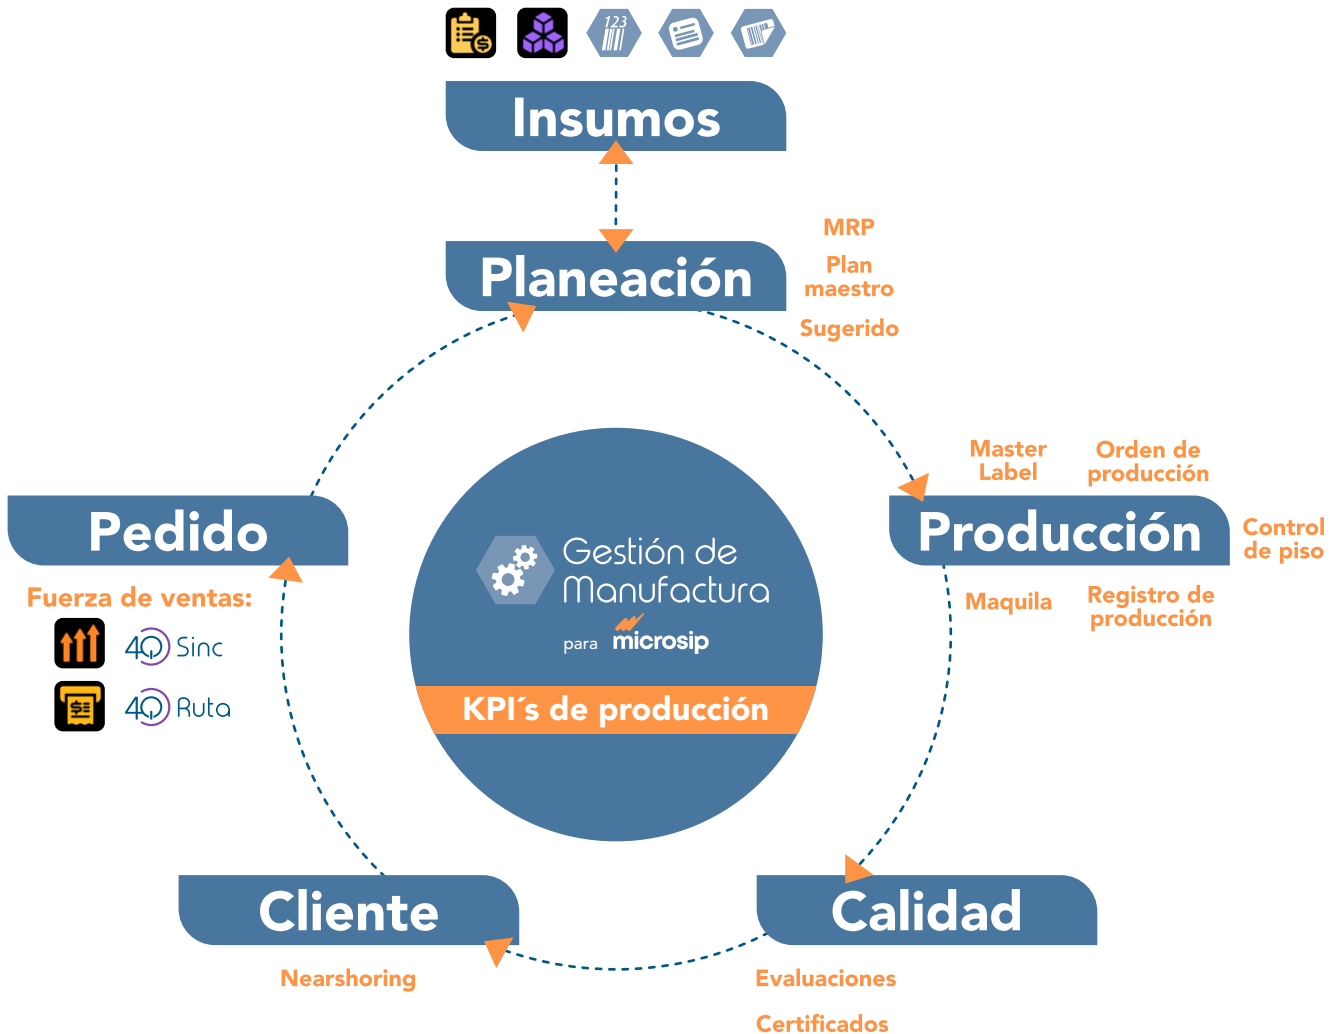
123

Insumos

Planeación

MRP

Plan maestro

Sugerido

Master Label

Orden de producción

Producción

Control de piso

Maquila

Registro de producción

Gestión de Manufactura

para microsip

KPI´s de producción

Pedido

Fuerza de ventas:

4Q Sinc

4Q Ruta

Cliente

Nearshoring

Calidad

Evaluaciones

Certificados